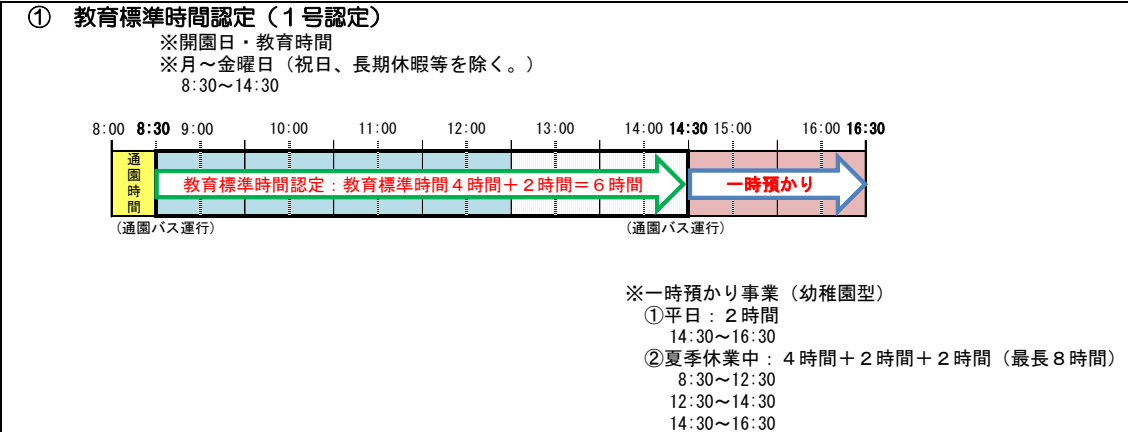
① 教育標準時間認定（１号認定）

※開園日・教育時間
※月～金曜日（祝日、長期休暇等を除く。）
8:30～14:30

8:00 8:30 9:00 10:00 11:00 12:00 13:00 14:00 14:30 15:00 16:00 16:30

通園時間

教育標準時間認定：教育標準時間４時間＋２時間＝６時間

一時預かり

（通園バス運行）

（通園バス運行）

※一時預かり事業（幼稚園型）
①平日：２時間
14:30～16:30
②夏季休業中：４時間＋２時間＋２時間（最長８時間）
8:30～12:30
12:30～14:30
14:30～16:30